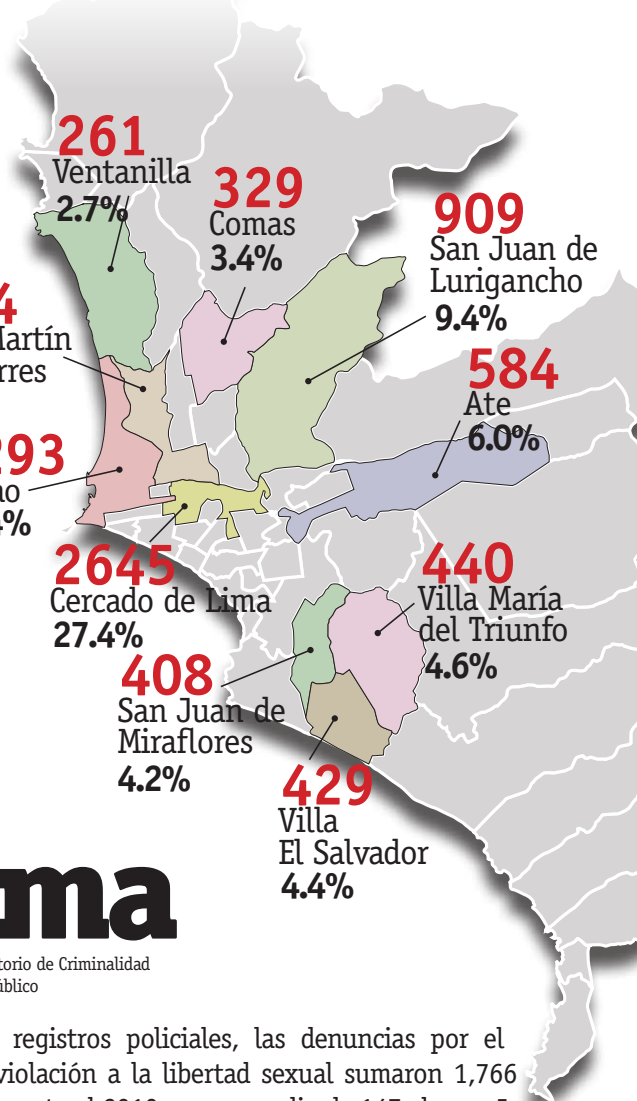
261
Ventanilla
2.7%

329
Comas
3.4%

909
San Juan de Lurigancho
9.4%

4
Martín
rres

584
Ate
6.0%

293
no
4%

2645
Cercado de Lima
27.4%

440
Villa María del Triunfo
4.6%

408
San Juan de Miraflores
4.2%

429
Villa
El Salvador
4.4%

ma

torio de Criminalidad
úblico

registros policiales, las denuncias por el violación a la libertad sexual sumaron 1,766 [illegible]